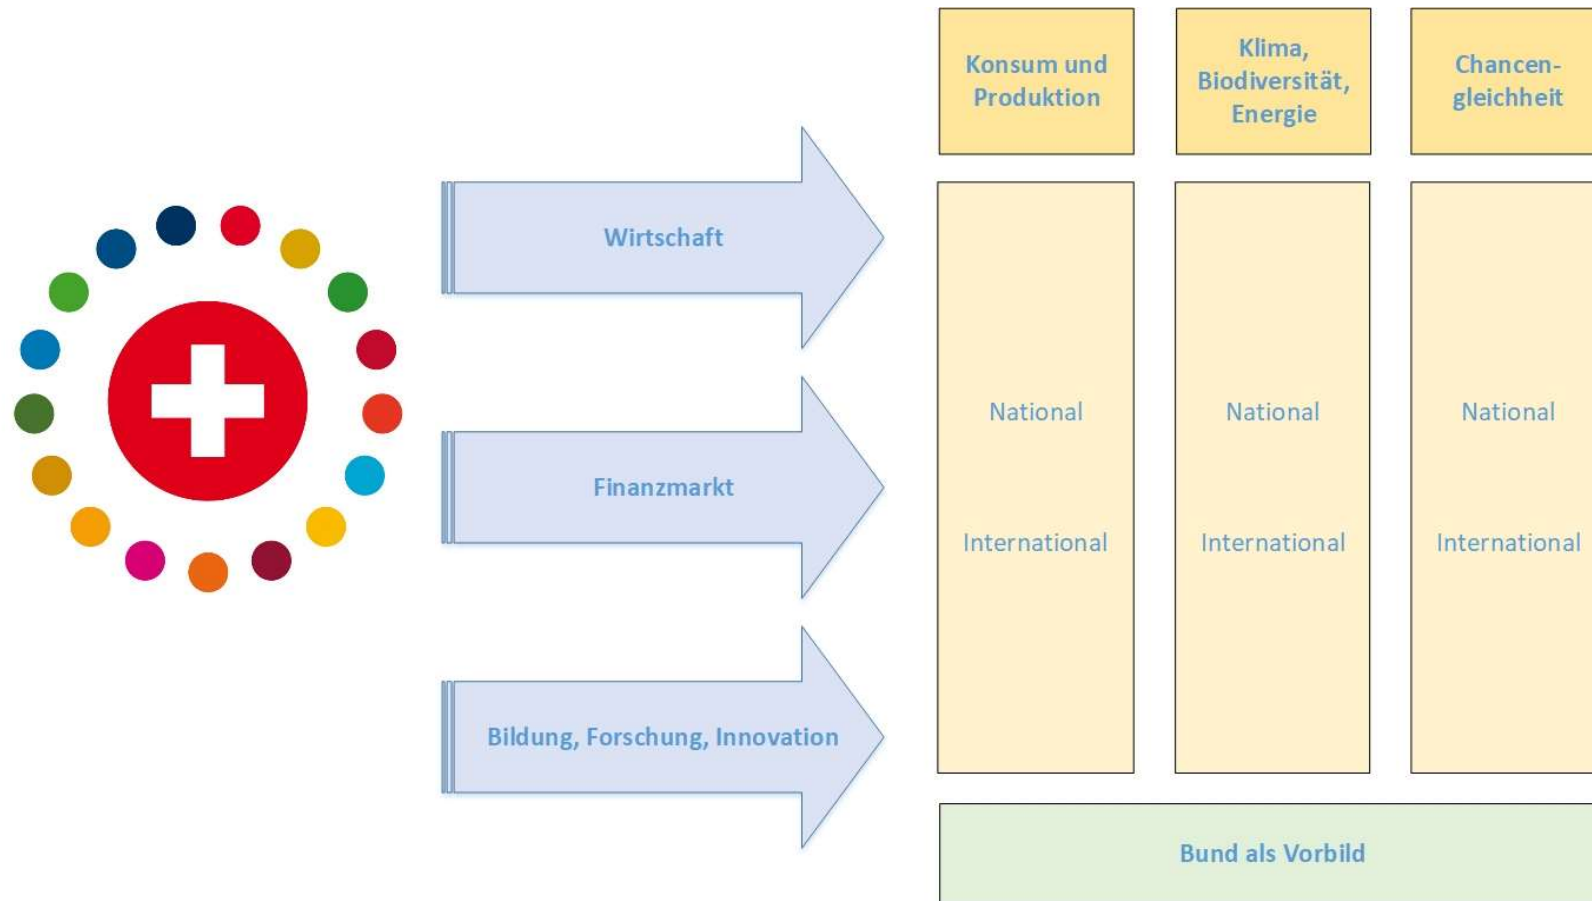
Konsum und Produktion

Klima, Biodiversität, Energie

Chancen-gleichheit

Wirtschaft

Finanzmarkt

Bildung, Forschung, Innovation

National

International

National

International

National

International

Bund als Vorbild